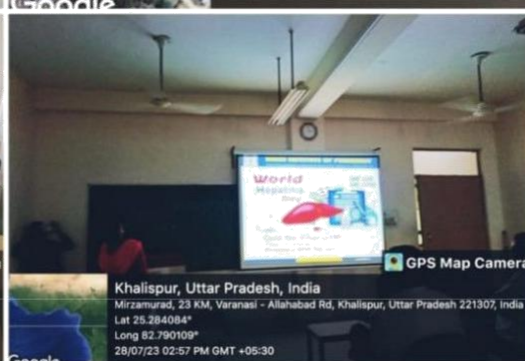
Google

World Hepatitis Day

GPS Map Camera

Khalispur, Uttar Pradesh, India

Mirzamurad, 23 KM, Varanasi - Allahabad Rd, Khalispur, Uttar Pradesh 221307, India

Lat 25.284084°

Long 82.790109°

28/07/23 02:57 PM GMT +05:30

Google